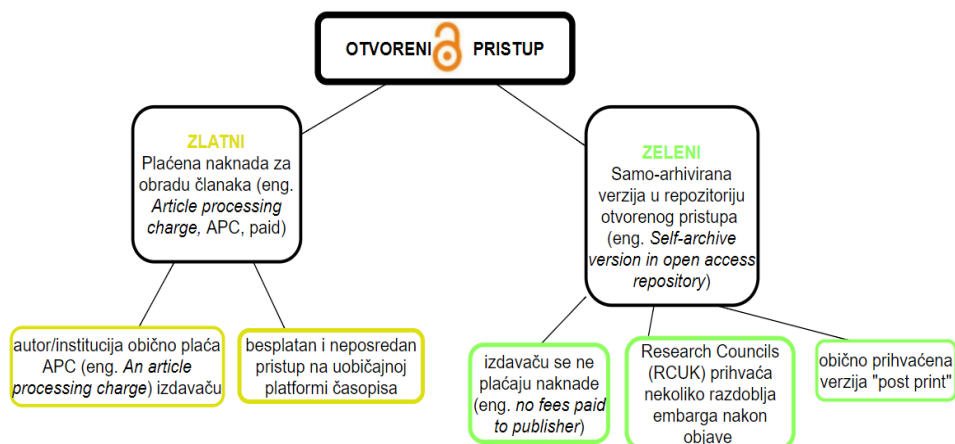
OTVORENI PRISTUP

ZLATNI
Plaćena naknada za obradu članaka (eng. *Article processing charge,* APC, paid)

ZELENI
Samo-arhivirana verzija u repozitoriju otvorenog pristupa (eng. *Self-archive version in open access repository*)

autor/institucija obično plaća APC (eng. *An article processing charge*) izdavaču

besplatan i neposredan pristup na uobičajnoj platformi časopisa

izdavaču se ne plaćaju naknade (eng. *no fees paid to publisher*)

Research Councils (RCUK) prihvaća nekoliko razdoblja embarga nakon objave

obično prihvaćena verzija "post print"